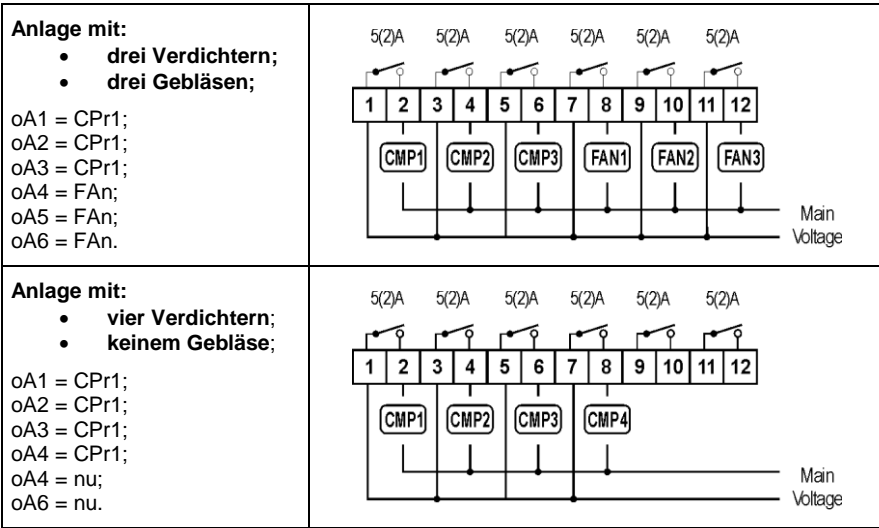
| Anlage mit: • drei Verdichtern; • drei Gebläsen; oA1 = CPr1; oA2 = CPr1; oA3 = CPr1; oA4 = FAn; oA5 = FAn; oA6 = FAn. | 5(2)A 5(2)A 5(2)A 5(2)A 5(2)A 5(2)A 1 2 3 4 5 6 7 8 9 10 11 12 CMP1 CMP2 CMP3 FAN1 FAN2 FAN3 Main Voltage |
|---|---|
| Anlage mit: • vier Verdichtern; • keinem Gebläse; oA1 = CPr1; oA2 = CPr1; oA3 = CPr1; oA4 = CPr1; oA4 = nu; oA6 = nu. | 5(2)A 5(2)A 5(2)A 5(2)A 5(2)A 5(2)A 1 2 3 4 5 6 7 8 9 10 11 12 CMP1 CMP2 CMP3 CMP4 Main Voltage |